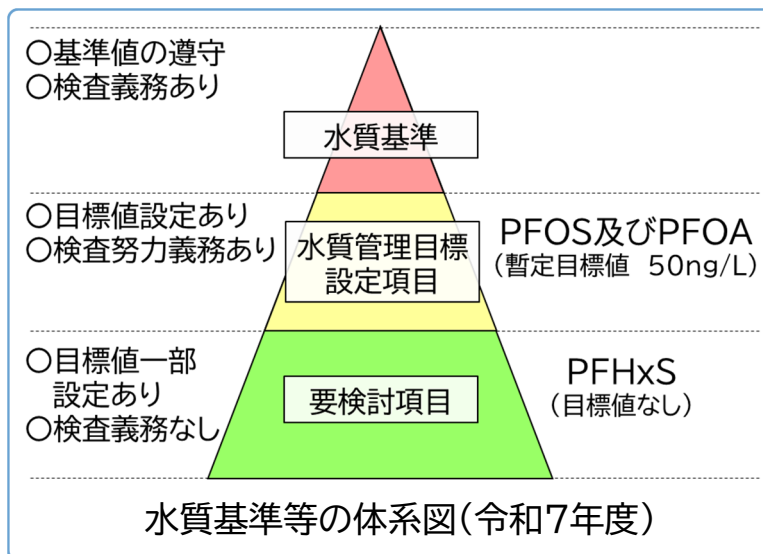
○基準値の遵守
○検査義務あり

水質基準

○目標値設定あり
○検査努力義務あり

水質管理目標設定項目

PFOS及びPFOA
（暫定目標値　50ng/L）

○目標値一部設定あり
○検査義務なし

要検討項目

PFHxS
（目標値なし）

水質基準等の体系図（令和7年度）